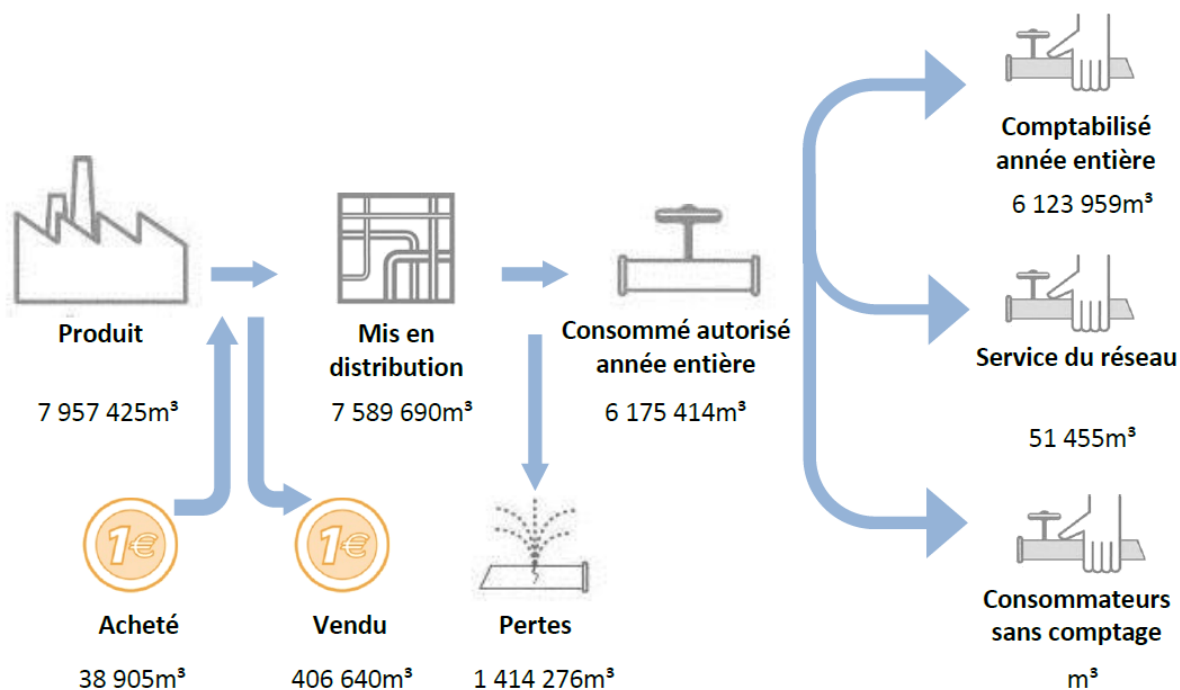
Comptabilisé année entière

6 123 959m³

Produit

7 957 425m³

Mis en distribution

7 589 690m³

Consommé autorisé année entière

6 175 414m³

Service du réseau

51 455m³

1€

1€

Acheté

38 905m³

Vendu

406 640m³

Pertes

1 414 276m³

Consommateurs sans comptage

m³